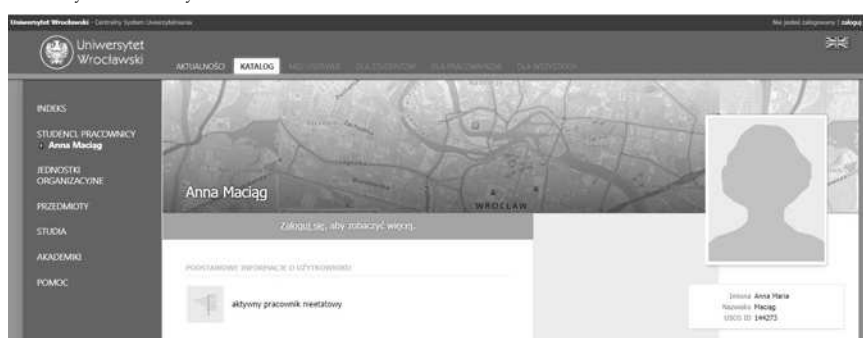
Uniwersytet Wrocławski - Centralny System Uwierzytelniania

Nie jesteś zalogowany | zaloguj

Uniwersytet Wrocławski

AKTUALNOŚCI KATALOG MÓJ USOSWEB DLA STUDENTÓW DLA PRACOWNIKÓW DLA WSZYSTKICH

INDEKS

STUDENCI, PRACOWNICY
Anna Maciąg

JEDNOSTKI ORGANIZACYJNE

PRZEDMIOTY

STUDIA

AKADEMIKI

POMOC

WROCŁAW

Anna Maciąg

Zaloguj się, aby zobaczyć więcej.

PODSTAWOWE INFORMACJE O UŻYTKOWNIKU

aktywny pracownik nieetatowy

Imiona Anna Maria
Nazwisko Maciąg
USOS ID 144273